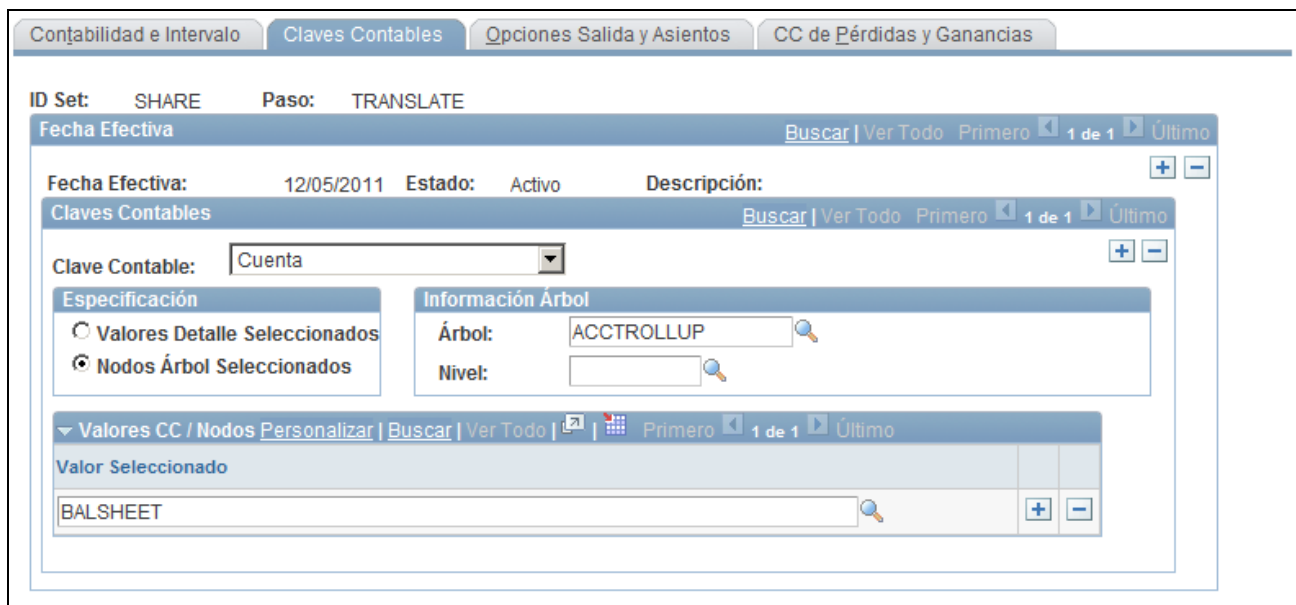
Contabilidad e Intervalo | Claves Contables | Opciones Salida y Asientos | CC de Pérdidas y Ganancias

ID Set: SHARE Paso: TRANSLATE

Fecha Efectiva Buscar | Ver Todo Primero 1 de 1 Último

Fecha Efectiva: 12/05/2011 Estado: Activo Descripción:

Claves Contables Buscar | Ver Todo Primero 1 de 1 Último

Clave Contable: Cuenta

Especificación
Valores Detalle Seleccionados
Nodos Árbol Seleccionados

Información Árbol
Árbol: ACCTROLLUP
Nivel:

Valores CC / Nodos Personalizar | Buscar | Ver Todo | Primero 1 de 1 Último

| Valor Seleccionado |
|---|
| BALSHEET |